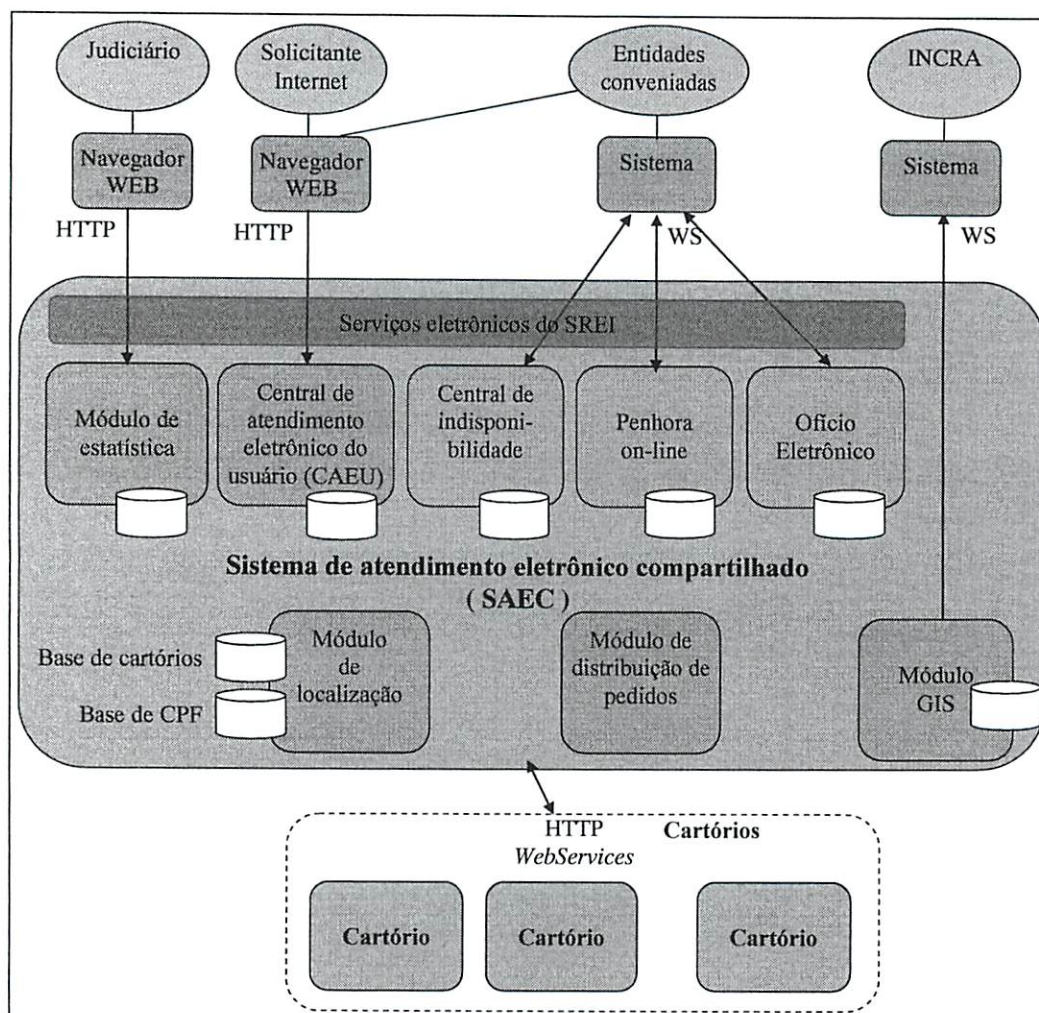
Judiciário

Solicitante Internet

Entidades conveniadas

INCRA

Navegador WEB

Navegador WEB

Sistema

Sistema

HTTP

HTTP

WS

WS

Serviços eletrônicos do SREI

Módulo de estatística

Central de atendimento eletrônico do usuário (CAEU)

Central de indisponibilidade

Penhora on-line

Ofício Eletrônico

Sistema de atendimento eletrônico compartilhado ( SAEC )

Base de cartórios

Base de CPF

Módulo de localização

Módulo de distribuição de pedidos

Módulo GIS

HTTP

*WebServices*

Cartórios

Cartório

Cartório

Cartório